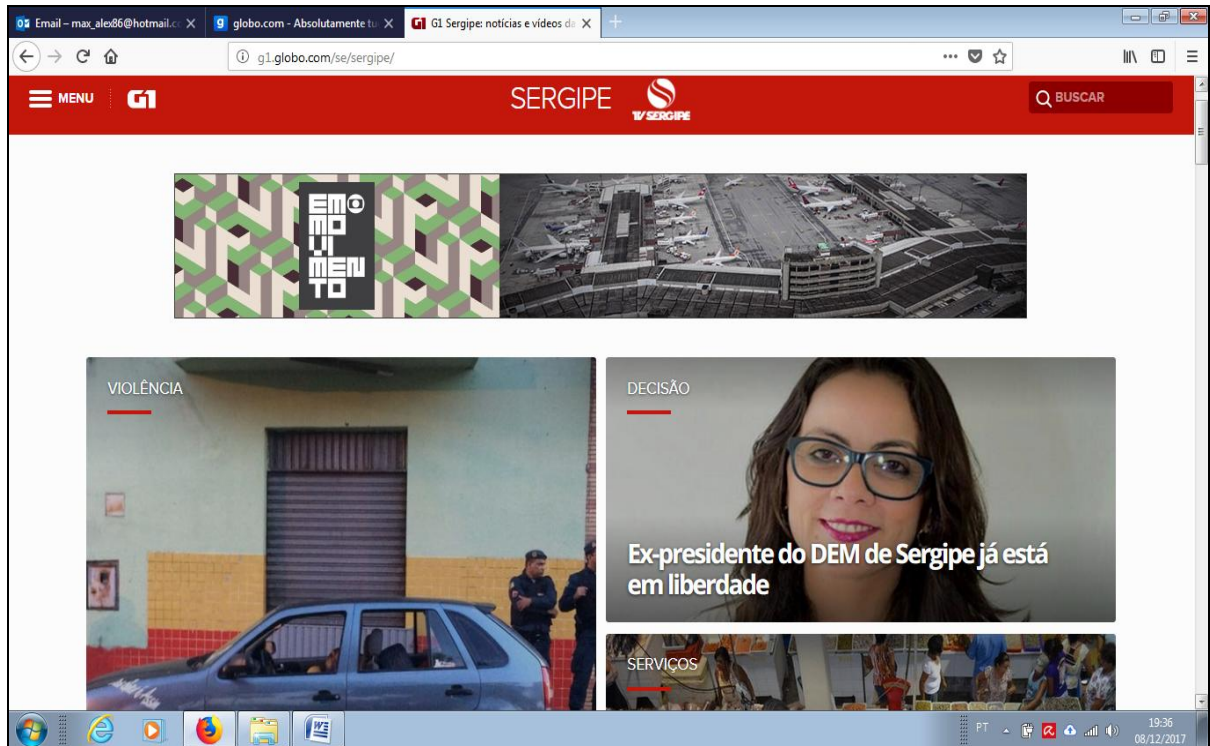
Email – max_alex86@hotmail.c ×
globo.com - Absolutamente tu ×
G1 Sergipe: notícias e vídeos d ×

g1.globo.com/se/sergipe/

MENU G1
SERGIPE TV SERGIPE
BUSCAR

EM MO VI MEN TO

VIOLÊNCIA

DECISÃO

Ex-presidente do DEM de Sergipe já está em liberdade

SERVIÇOS

PT
19:36
08/12/2017